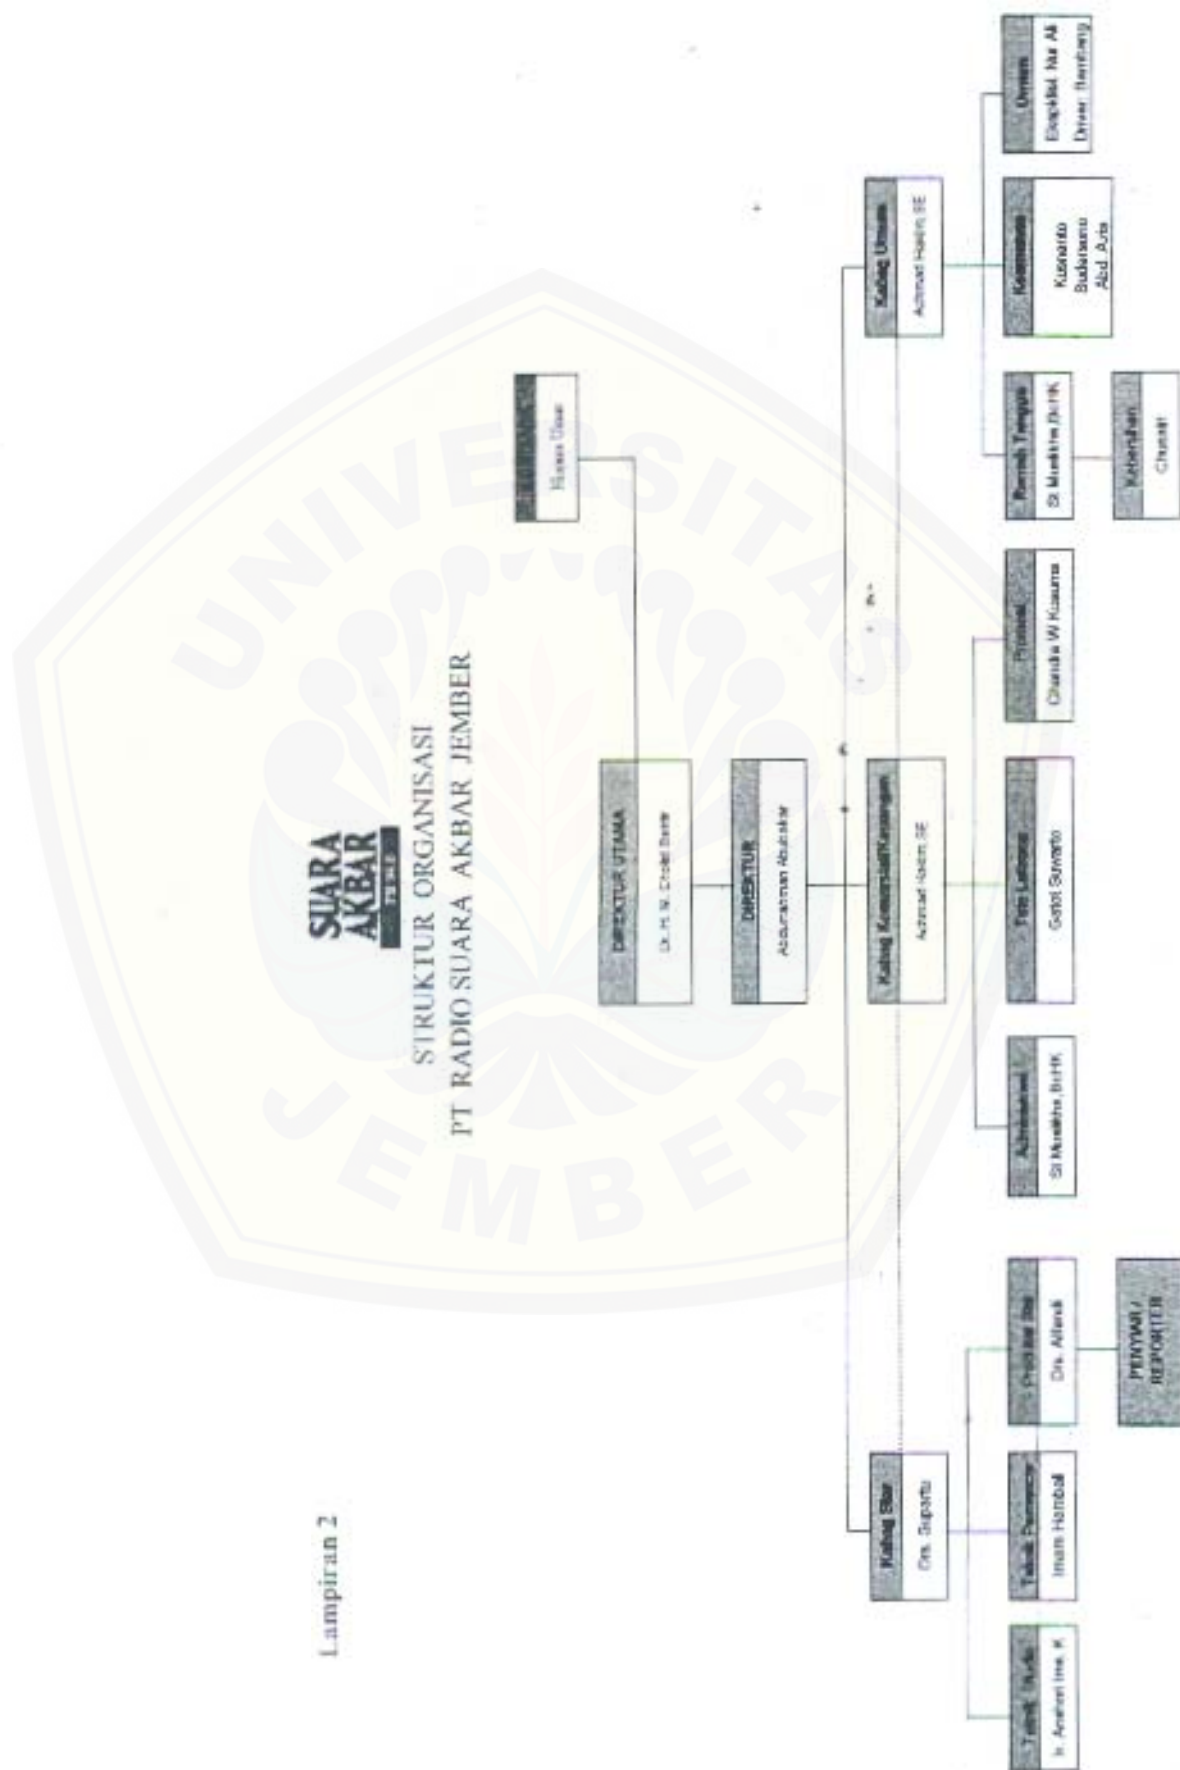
Lampiran 2

SUARA AKBAR

STRUKTUR ORGANISASI
PT RADIO SUARA AKBAR JEMBER

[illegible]
Hasan Basri

DIREKTUR UTAMA
Dr. H. M. Cholid Bashir

DIREKTUR
Abdurrahman Abubakar

Kabag Siar
Drs. Suparto

Kabag Komersial/Keuangan
Achmad Hakim SE

Kabag Umum
Achmad Hakim SE

Teknik Studio
Ir. Anshori Ima. K

Teknik Pemancar
Imam Hambali

Produksi Siar
Drs. Alfandi

PENYIAR / REPORTER

Administrasi
Sf Musliha, BcHK

Tata Laksana
Gatot Suwarto

Promosi
Chandra W Kusuma

Rumah Tangga
Sf Musliha, BcHK

Keamanan
Kusnanto
Budiarsono
Abd. Aziz

Umum
Ekspeditasi: Nur Ali
Driver: Bambang

Kebersihan
Chawari